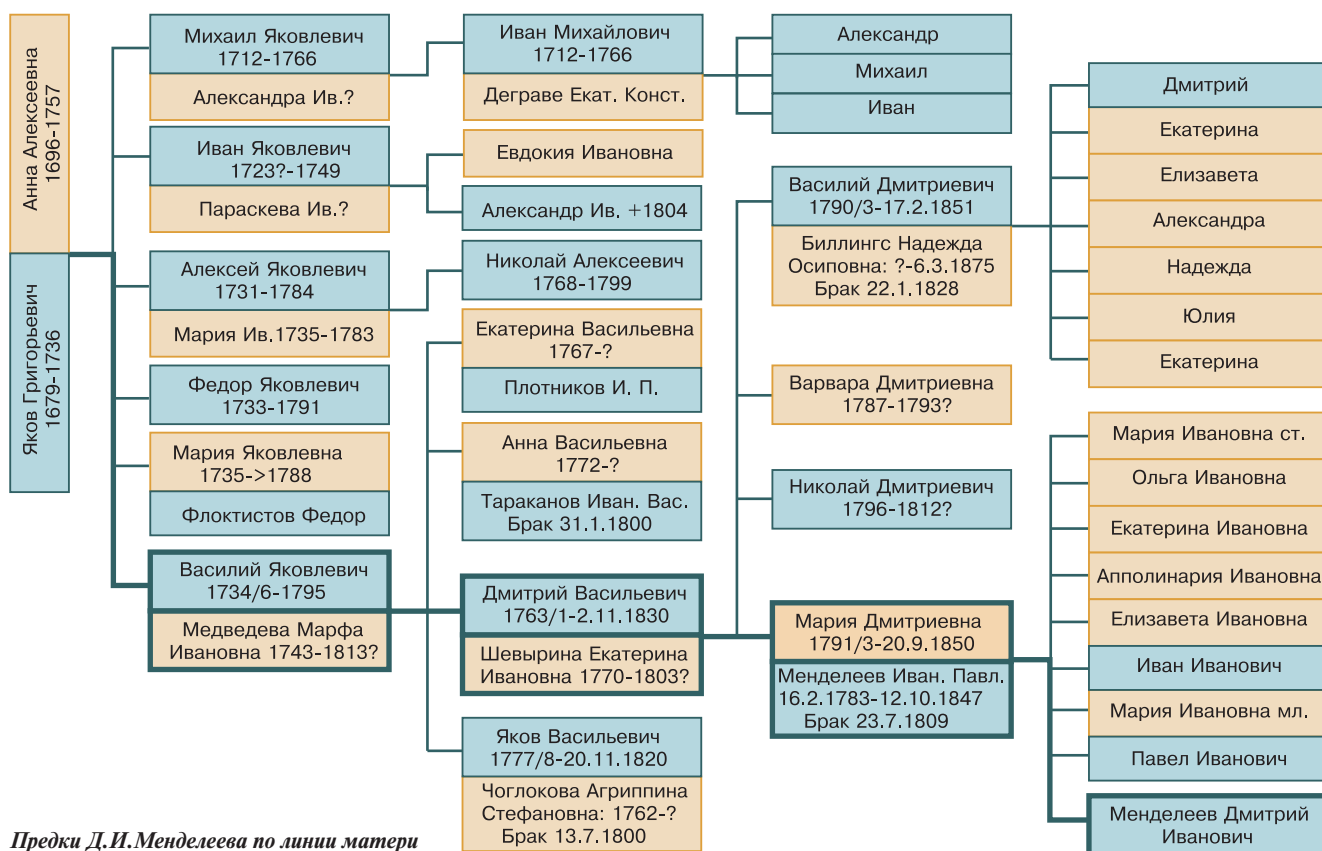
Анна Алексеевна
1696-1757

Яков Григорьевич
1679-1736

Михаил Яковлевич
1712-1766

Александра Ив.?

Иван Яковлевич
1723?-1749

Параскева Ив.?

Алексей Яковлевич
1731-1784

Мария Ив.1735-1783

Федор Яковлевич
1733-1791

Мария Яковлевна
1735->1788

Флоктистов Федор

Василий Яковлевич
1734/6-1795

Медведева Марфа
Ивановна 1743-1813?

Иван Михайлович
1712-1766

Деграве Екат. Конст.

Евдокия Ивановна

Александр Ив. +1804

Николай Алексеевич
1768-1799

Екатерина Васильевна
1767-?

Плотников И. П.

Анна Васильевна
1772-?

Тараканов Иван. Вас.
Брак 31.1.1800

Дмитрий Васильевич
1763/1-2.11.1830

Шевырина Екатерина
Ивановна 1770-1803?

Яков Васильевич
1777/8-20.11.1820

Чоглокова Агриппина
Стефановна: 1762-?
Брак 13.7.1800

Александр

Михаил

Иван

Василий Дмитриевич
1790/3-17.2.1851

Биллингс Надежда
Осиповна: ?-6.3.1875
Брак 22.1.1828

Варвара Дмитриевна
1787-1793?

Николай Дмитриевич
1796-1812?

Мария Дмитриевна
1791/3-20.9.1850

Менделеев Иван. Павл.
16.2.1783-12.10.1847
Брак 23.7.1809

Дмитрий

Екатерина

Елизавета

Александра

Надежда

Юлия

Екатерина

Мария Ивановна ст.

Ольга Ивановна

Екатерина Ивановна

Апполинария Ивановна

Елизавета Ивановна

Иван Иванович

Мария Ивановна мл.

Павел Иванович

Менделеев Дмитрий
Иванович

Предки Д.И.Менделеева по линии матери